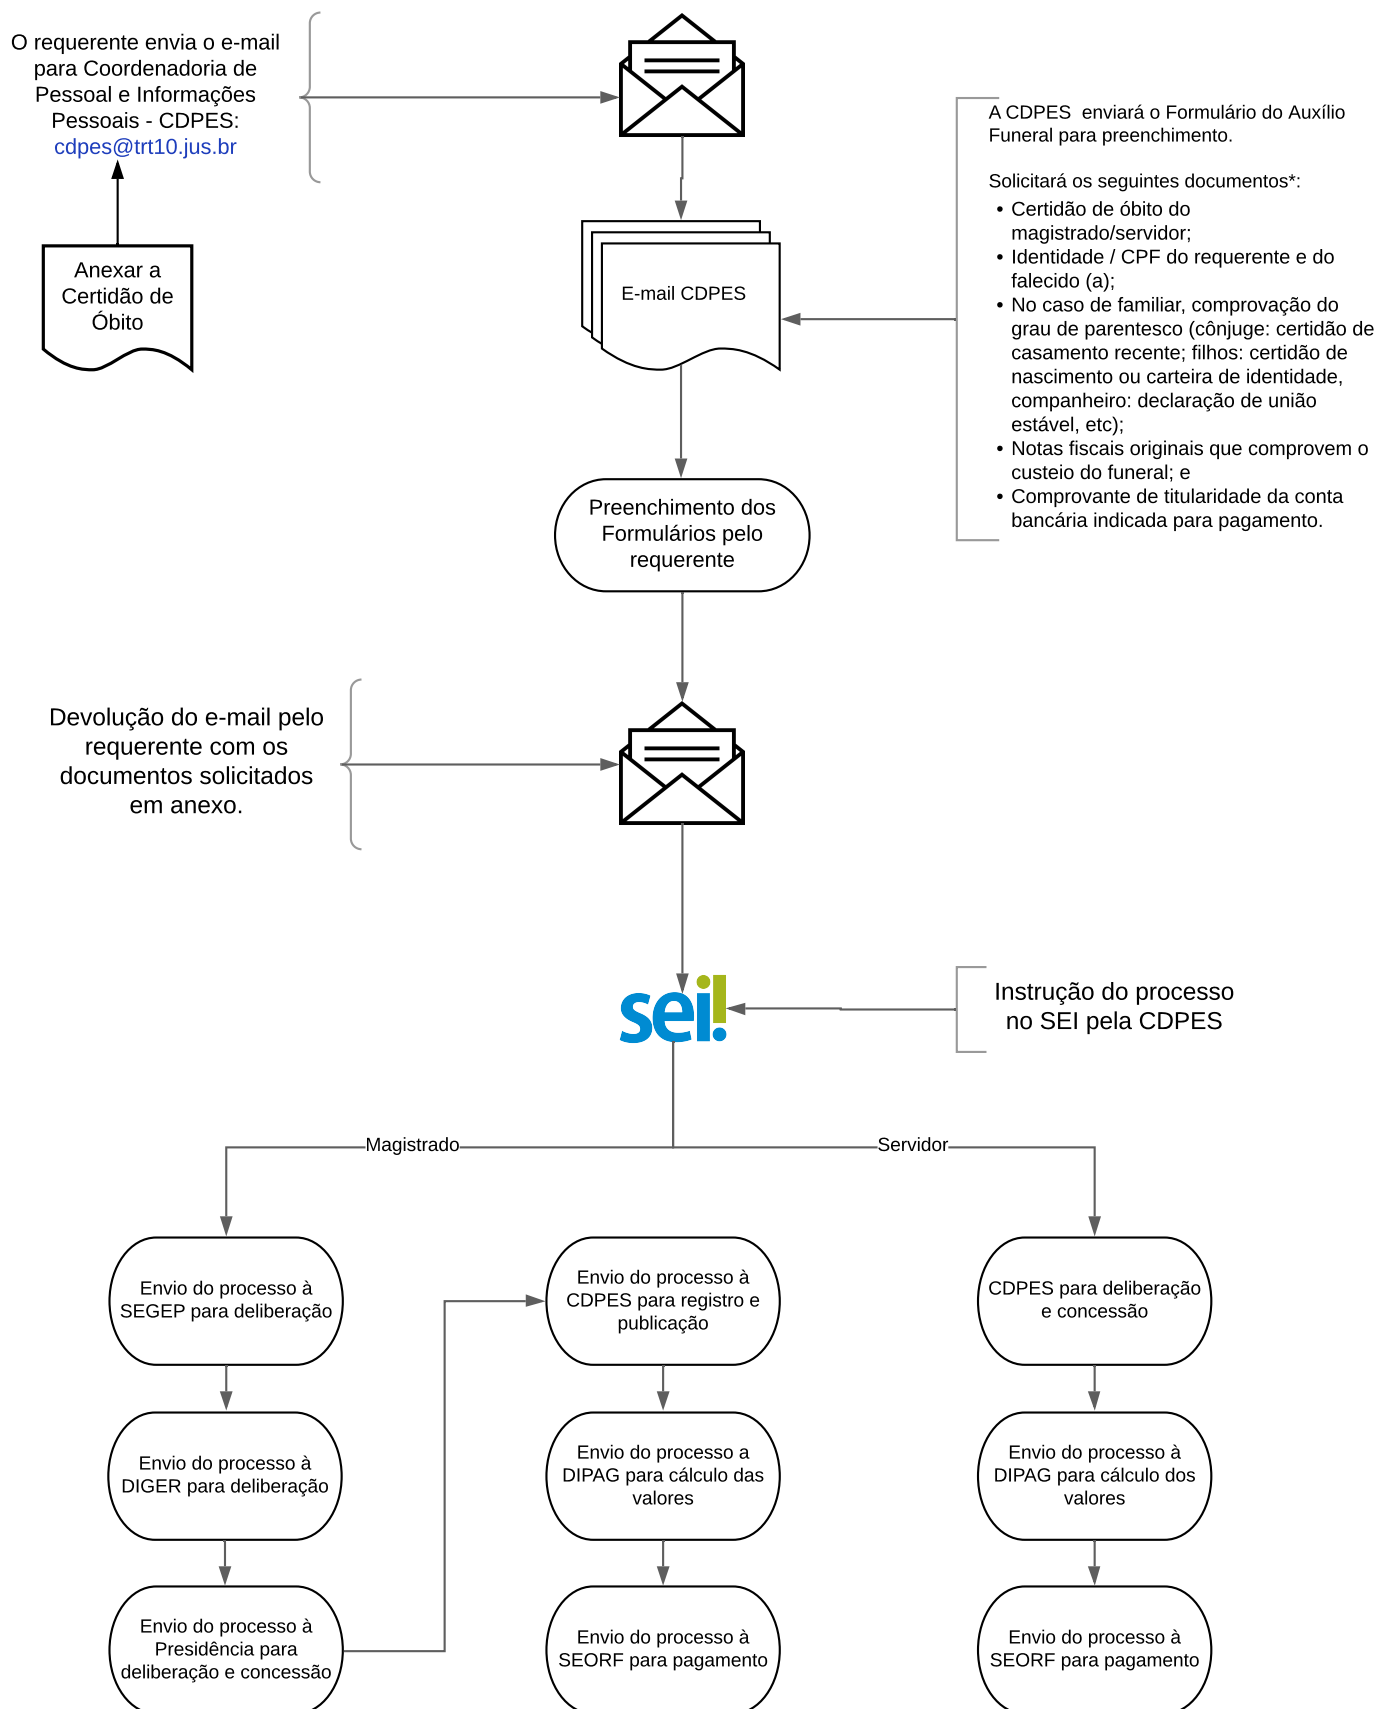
O requerente envia o e-mail para Coordenadoria de Pessoal e Informações Pessoais - CDPES: cdpes@trt10.jus.br

Anexar a Certidão de Óbito

A CDPES enviará o Formulário do Auxílio Funeral para preenchimento.

Solicitará os seguintes documentos*:
• Certidão de óbito do magistrado/servidor;
• Identidade / CPF do requerente e do falecido (a);
• No caso de familiar, comprovação do grau de parentesco (cônjuge: certidão de casamento recente; filhos: certidão de nascimento ou carteira de identidade, companheiro: declaração de união estável, etc);
• Notas fiscais originais que comprovem o custeio do funeral; e
• Comprovante de titularidade da conta bancária indicada para pagamento.

E-mail CDPES

Preenchimento dos Formulários pelo requerente

Devolução do e-mail pelo requerente com os documentos solicitados em anexo.

sei!

Instrução do processo no SEI pela CDPES

Magistrado

Servidor

Envio do processo à SEGEP para deliberação

Envio do processo à DIGER para deliberação

Envio do processo à Presidência para deliberação e concessão

Envio do processo à CDPES para registro e publicação

Envio do processo a DIPAG para cálculo das valores

Envio do processo à SEORF para pagamento

CDPES para deliberação e concessão

Envio do processo à DIPAG para cálculo dos valores

Envio do processo à SEORF para pagamento